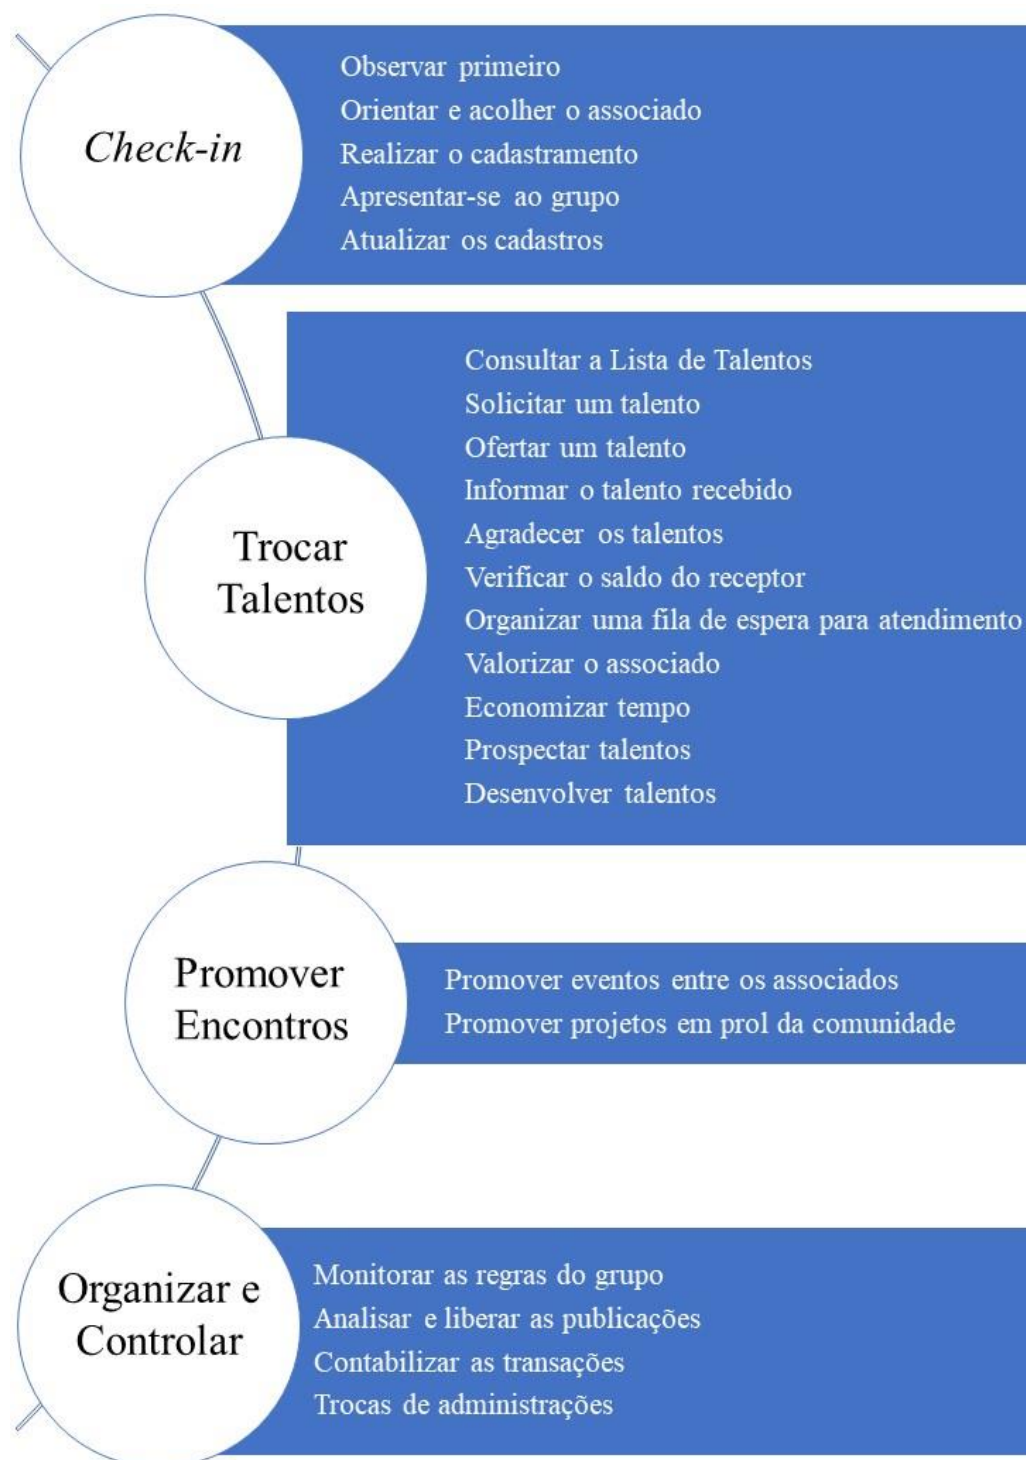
Check-in

Observar primeiro
Orientar e acolher o associado
Realizar o cadastramento
Apresentar-se ao grupo
Atualizar os cadastros

Trocar Talentos

Consultar a Lista de Talentos
Solicitar um talento
Ofertar um talento
Informar o talento recebido
Agradecer os talentos
Verificar o saldo do receptor
Organizar uma fila de espera para atendimento
Valorizar o associado
Economizar tempo
Prospectar talentos
Desenvolver talentos

Promover Encontros

Promover eventos entre os associados
Promover projetos em prol da comunidade

Organizar e Controlar

Monitorar as regras do grupo
Analisar e liberar as publicações
Contabilizar as transações
Trocas de administrações